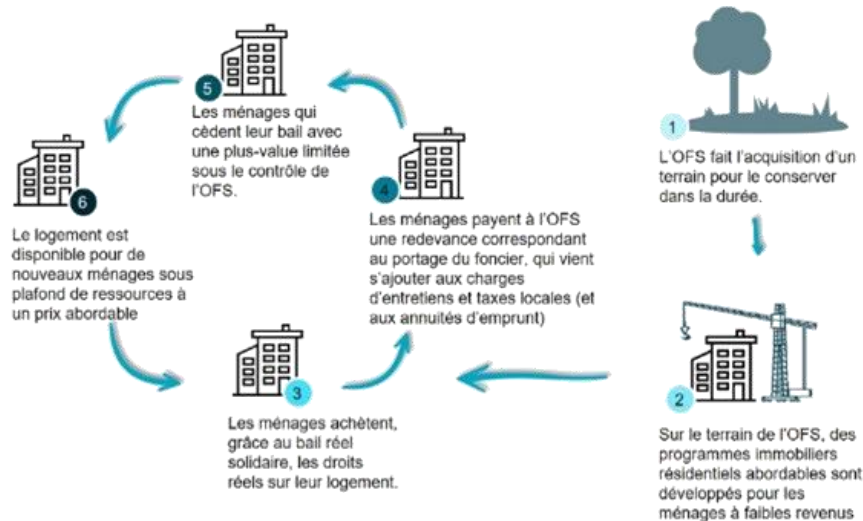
1

L'OFS fait l'acquisition d'un terrain pour le conserver dans la durée.

2

Sur le terrain de l'OFS, des programmes immobiliers résidentiels abordables sont développés pour les ménages à faibles revenus

3

Les ménages achètent, grâce au bail réel solidaire, les droits réels sur leur logement.

4

Les ménages payent à l'OFS une redevance correspondant au portage du foncier, qui vient s'ajouter aux charges d'entretiens et taxes locales (et aux annuités d'emprunt)

5

Les ménages qui cèdent leur bail avec une plus-value limitée sous le contrôle de l'OFS.

6

Le logement est disponible pour de nouveaux ménages sous plafond de ressources à un prix abordable